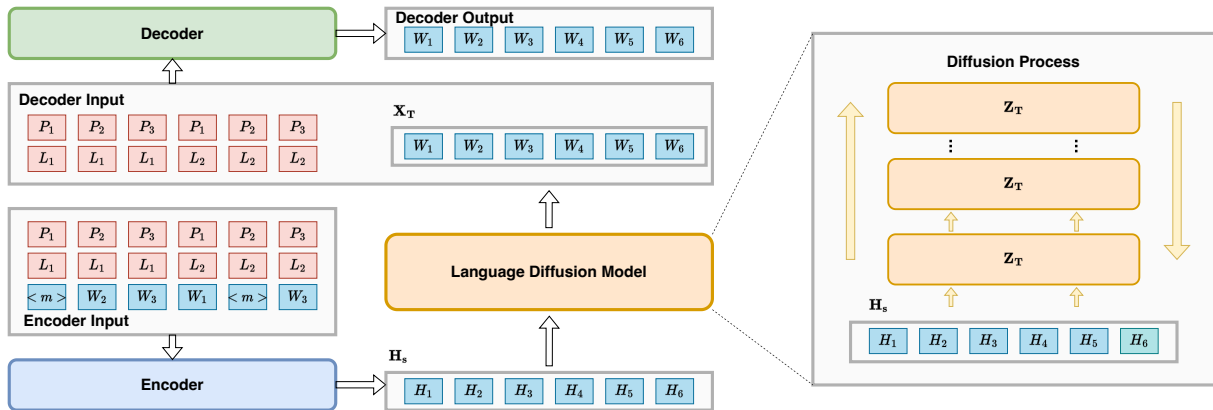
Decoder

Decoder Output

$W_1$ $W_2$ $W_3$ $W_4$ $W_5$ $W_6$

Decoder Input

$P_1$ $P_2$ $P_3$ $P_1$ $P_2$ $P_3$

$L_1$ $L_1$ $L_1$ $L_2$ $L_2$ $L_2$

$\mathbf{X_T}$

$W_1$ $W_2$ $W_3$ $W_4$ $W_5$ $W_6$

$P_1$ $P_2$ $P_3$ $P_1$ $P_2$ $P_3$

$L_1$ $L_1$ $L_1$ $L_2$ $L_2$ $L_2$

$<m>$ $W_2$ $W_3$ $W_1$ $<m>$ $W_3$

Encoder Input

Language Diffusion Model

Encoder

$\mathbf{H_s}$

$H_1$ $H_2$ $H_3$ $H_4$ $H_5$ $H_6$

Diffusion Process

$\mathbf{Z_T}$

$\mathbf{Z_T}$

$\mathbf{Z_T}$

$\mathbf{H_s}$

$H_1$ $H_2$ $H_3$ $H_4$ $H_5$ $H_6$